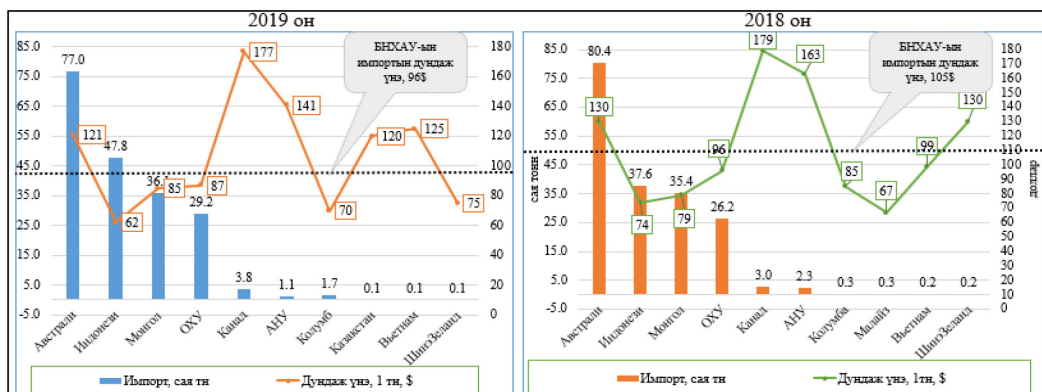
2019 он

БНХАУ-ын импортын дундаж үнэ, 96$

85.0
75.0
65.0
55.0
45.0
35.0
25.0
15.0
5.0
-5.0

180
160
140
120
100
80
60
40
20
0

77.0
121
47.8
62
36.1
85
87
29.2
177
141
70
120
125
75
3.8
1.1
1.7
0.1
0.1
0.1

Австрали
Индонези
Монгол
ОХУ
Канад
АНУ
Колумб
Казакстан
Вьетнам
ШинЗеланд

Импорт, сая тн
Дундаж үнэ, 1 тн, $

2018 он

БНХАУ-ын импортын дундаж үнэ, 105$

85.0
75.0
65.0
55.0
45.0
35.0
25.0
15.0
5.0
-5.0

сая тонн

180
170
160
150
140
130
120
110
100
90
80
70
60
50
40
30
20
10
0

доллар

80.4
130
37.6
74
35.4
79
96
26.2
179
163
85
67
99
130
3.0
2.3
0.3
0.3
0.2
0.2

Австрали
Индонези
Монгол
ОХУ
Канад
АНУ
Колумба
Малайз
Вьетнам
ШинЗеланд

Импорт, сая тн
Дундаж үнэ, 1тн, $